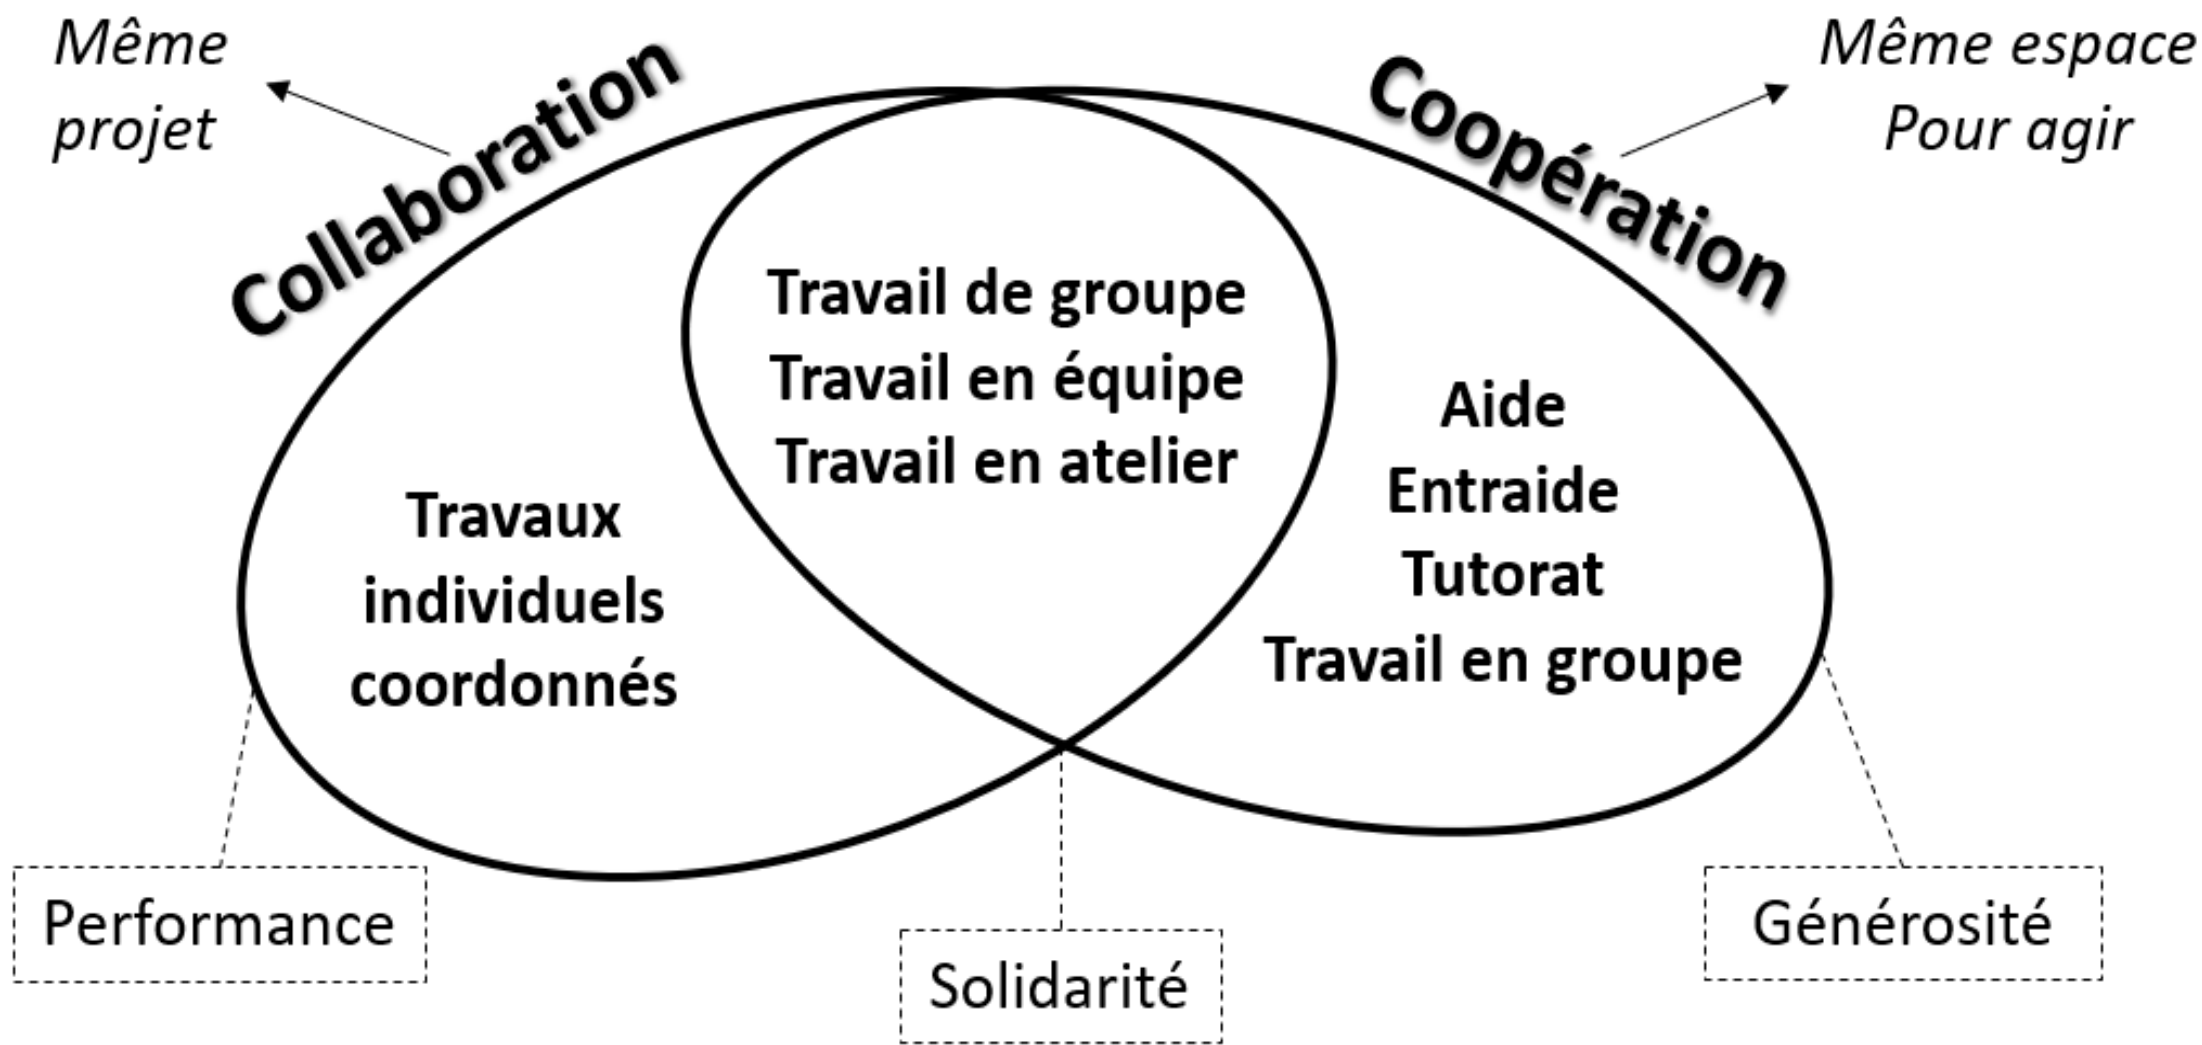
Même projet

Collaboration

Coopération

Même espace Pour agir

Travail de groupe
Travail en équipe
Travail en atelier

Travaux individuels coordonnés

Aide
Entraide
Tutorat
Travail en groupe

Performance

Solidarité

Générosité